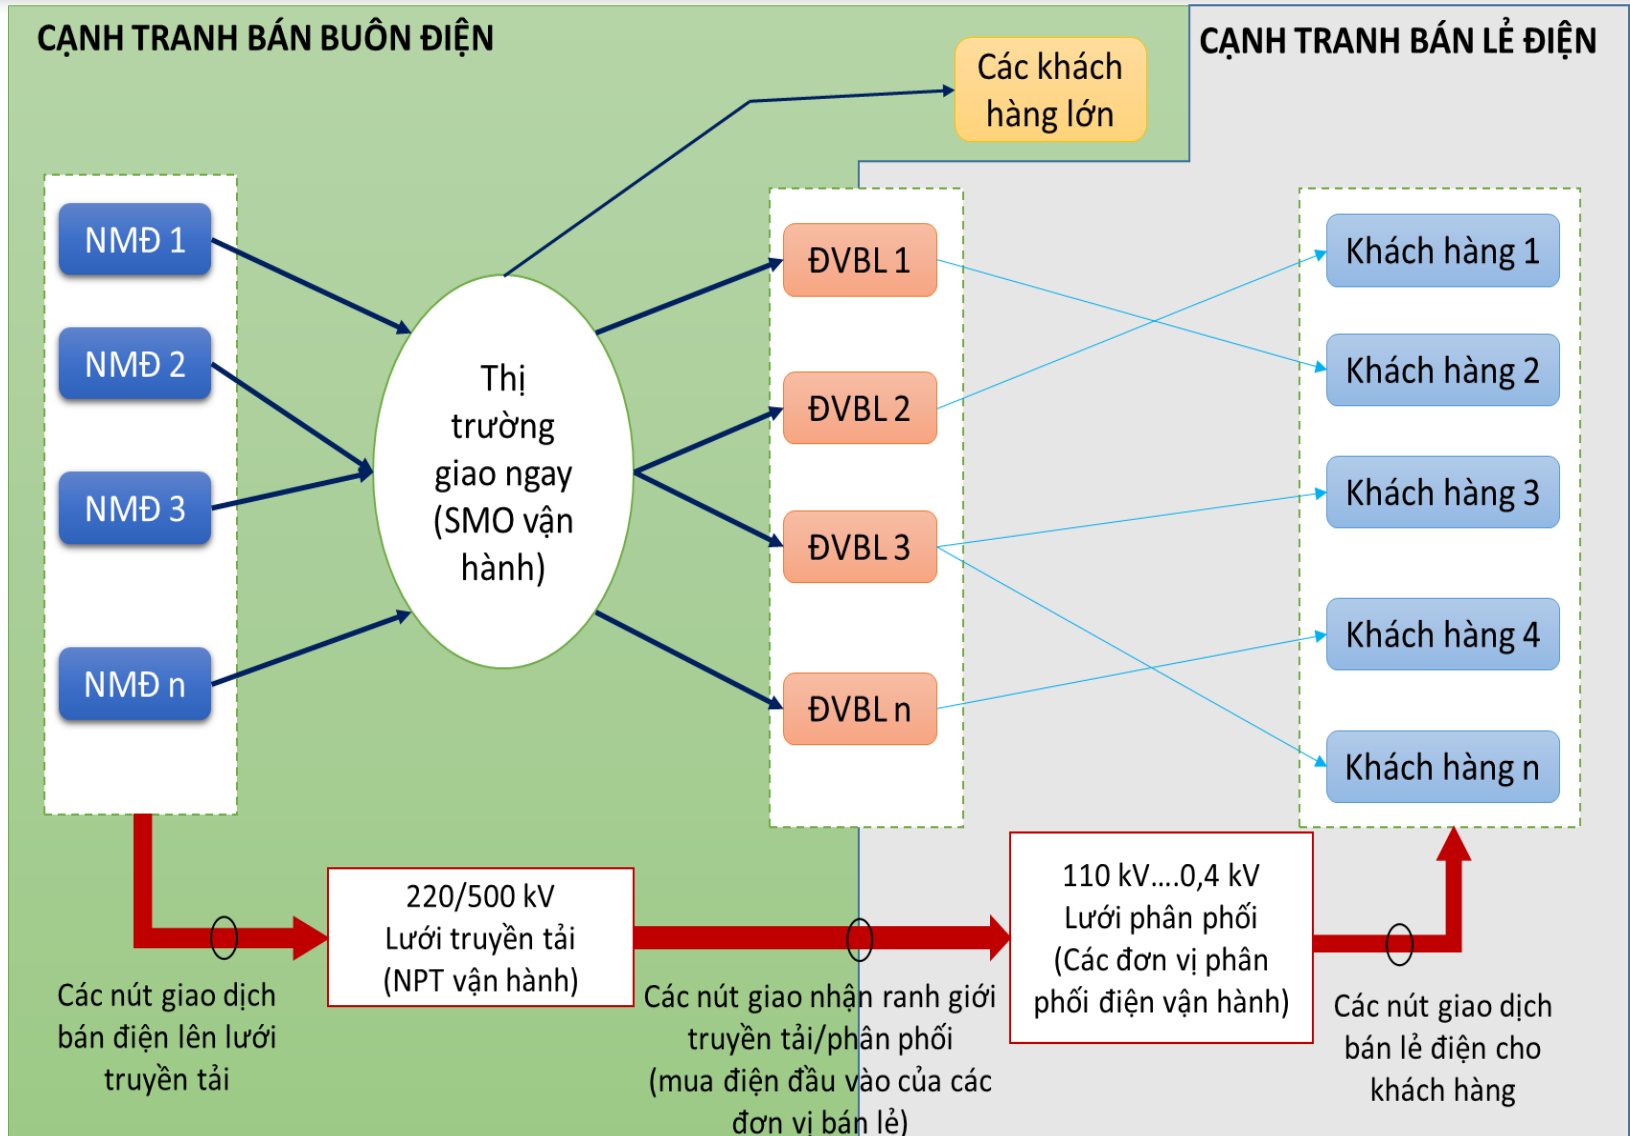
CẠNH TRANH BÁN BUÔN ĐIỆN

CẠNH TRANH BÁN LẺ ĐIỆN

Các khách hàng lớn

NMĐ 1

NMĐ 2

NMĐ 3

NMĐ n

Thị trường giao ngay (SMO vận hành)

ĐVBL 1

ĐVBL 2

ĐVBL 3

ĐVBL n

Khách hàng 1

Khách hàng 2

Khách hàng 3

Khách hàng 4

Khách hàng n

220/500 kV
Lưới truyền tải
(NPT vận hành)

110 kV....0,4 kV
Lưới phân phối
(Các đơn vị phân phối điện vận hành)

Các nút giao dịch bán điện lên lưới truyền tải

Các nút giao nhận ranh giới truyền tải/phân phối (mua điện đầu vào của các đơn vị bán lẻ)

Các nút giao dịch bán lẻ điện cho khách hàng